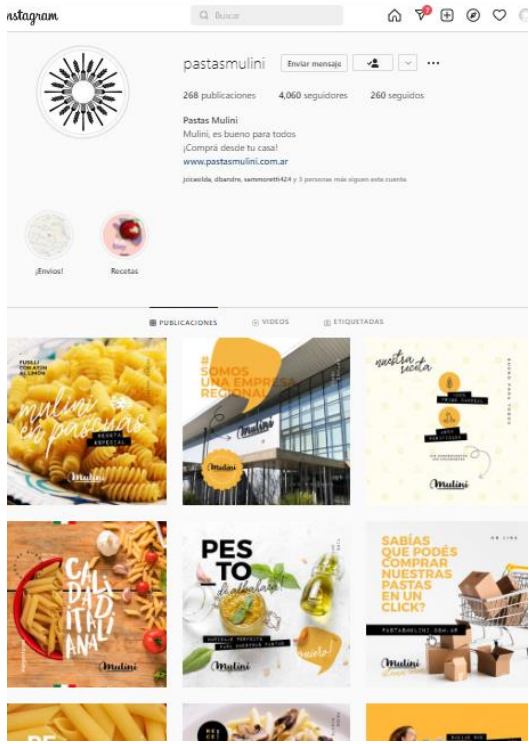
nstagram

Buscar

7

pastasmulini Enviar mensaje

268 publicaciones 4,060 seguidores 260 seguidos

Pastas Mulini
Mulini, es bueno para todos
¡Comprá desde tu casa!
www.pastasmulini.com.ar

joicealda, dbandre, sammoretti424 y 3 personas más siguen esta cuenta

¡Envíos!

Recetas

PUBLICACIONES VIDEOS ETIQUETADAS

FUSILLI CON ATÚN AL LIMÓN

mulini es pascua

RECETA ESPECIAL

Mulini

SOMOS UNA EMPRESA REGIONAL

Mulini

Mulini

nuestra receta

Mulini

CALIDAD ITALIANA

Mulini

PESTO

Mulini

SABÍAS QUE PODÉS COMPRAR NUESTRAS PASTAS EN UN CLICK?

PASTASMULINI.COM.AR

Mulini